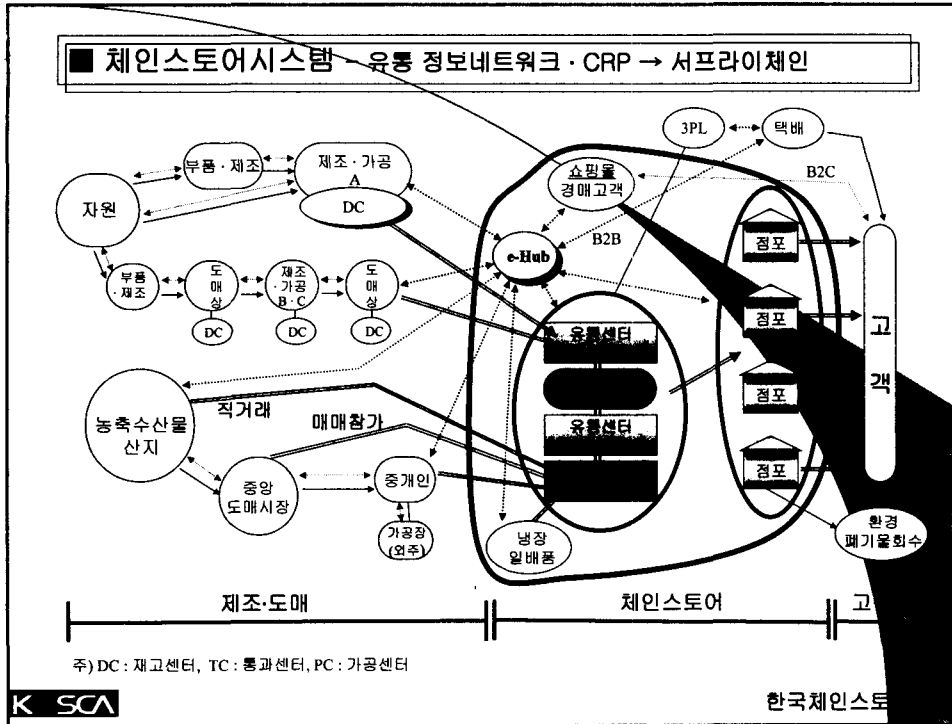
■ 체인스토어시스템 - 유통 정보네트워크 · CRP → 서프라이체인

3PL
택배
B2C
쇼핑몰
경매고객
부품 · 제조
제조 · 가공
A
DC
자원
e-Hub
B2B
점포
부품 · 제조
도매상
DC
제조 · 가공 B · C
DC
도매상
DC
유통센터
점포
고
객
점포
유통센터
직거래
매매참가
농축수산물
산지
점포
중앙
도매시장
중개인
가공장
(외주)
냉장
일배품
환경
폐기물회수

제조·도매
체인스토어
고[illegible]

주) DC : 재고센터, TC : 통과센터, PC : 가공센터

K SCA
한국체인스토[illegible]